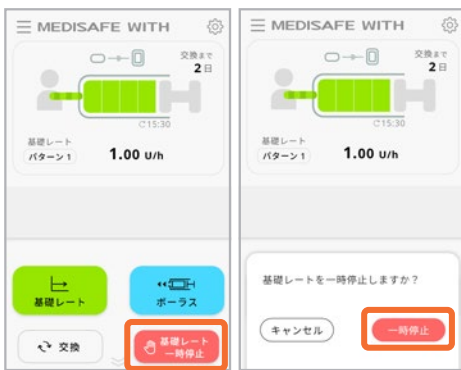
MEDISAFE WITH
交換まで
2日
15:30
基礎レート
パターン1
1.00 U/h
基礎レート
ボーラス
交換
基礎レート
一時停止

MEDISAFE WITH
交換まで
2日
15:30
基礎レート
パターン1
1.00 U/h
基礎レートを一時停止しますか？
キャンセル
一時停止